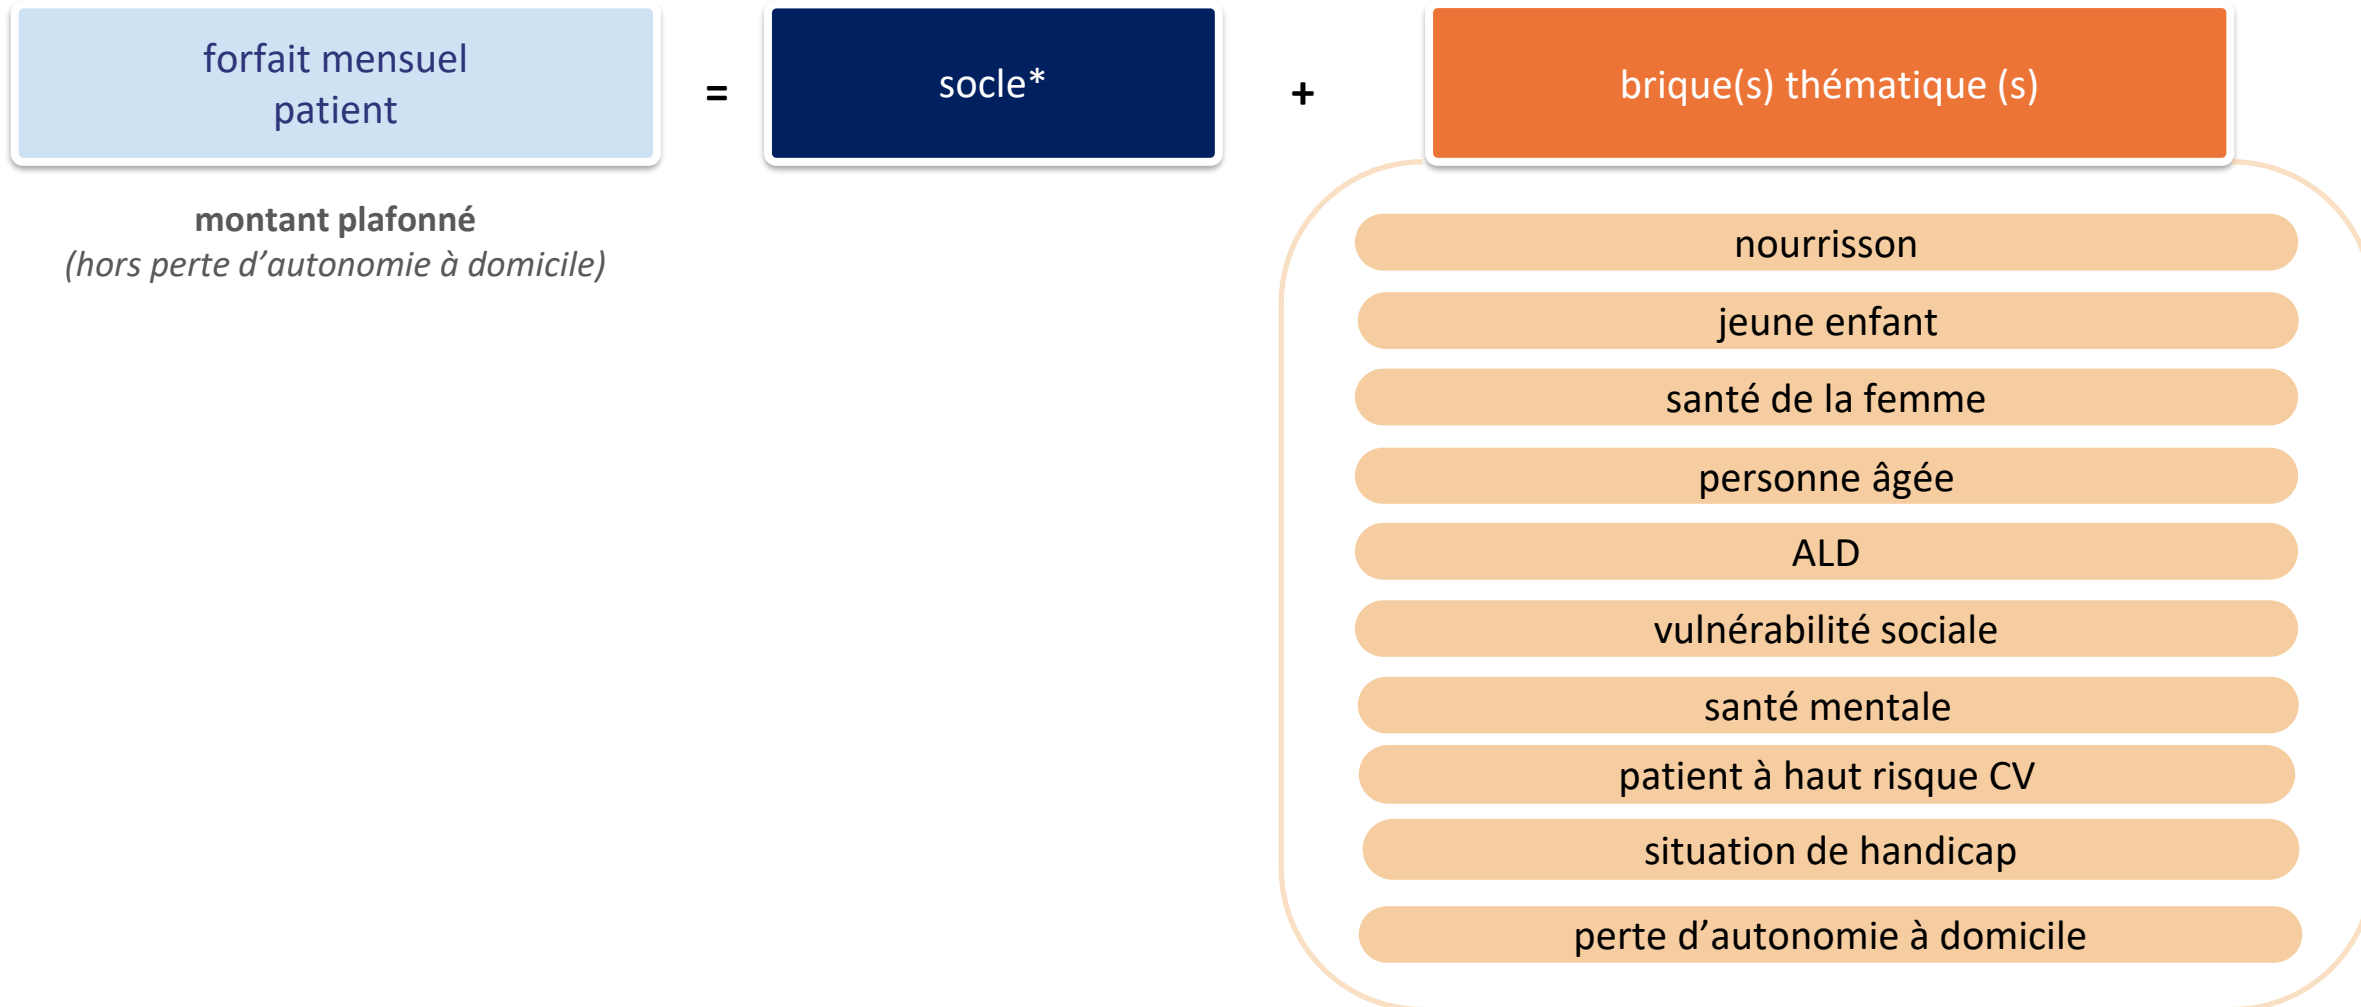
forfait mensuel patient

=

socle*

+

brique(s) thématique (s)

montant plafonné
(hors perte d’autonomie à domicile)

nourrisson

jeune enfant

santé de la femme

personne âgée

ALD

vulnérabilité sociale

santé mentale

patient à haut risque CV

situation de handicap

perte d’autonomie à domicile